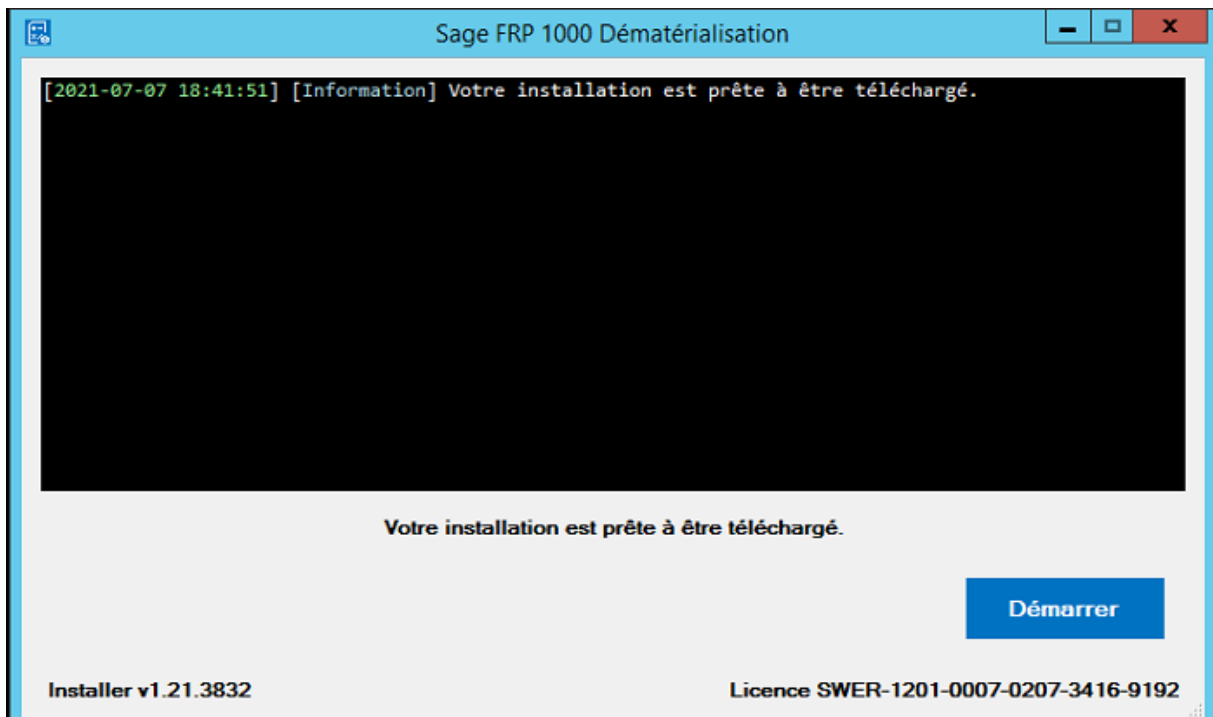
Sage FRP 1000 Dématérialisation

[2021-07-07 18:41:51] [Information] Votre installation est prête à être téléchargé.

Votre installation est prête à être téléchargé.

Démarrer

Installer v1.21.3832

Licence SWER-1201-0007-0207-3416-9192